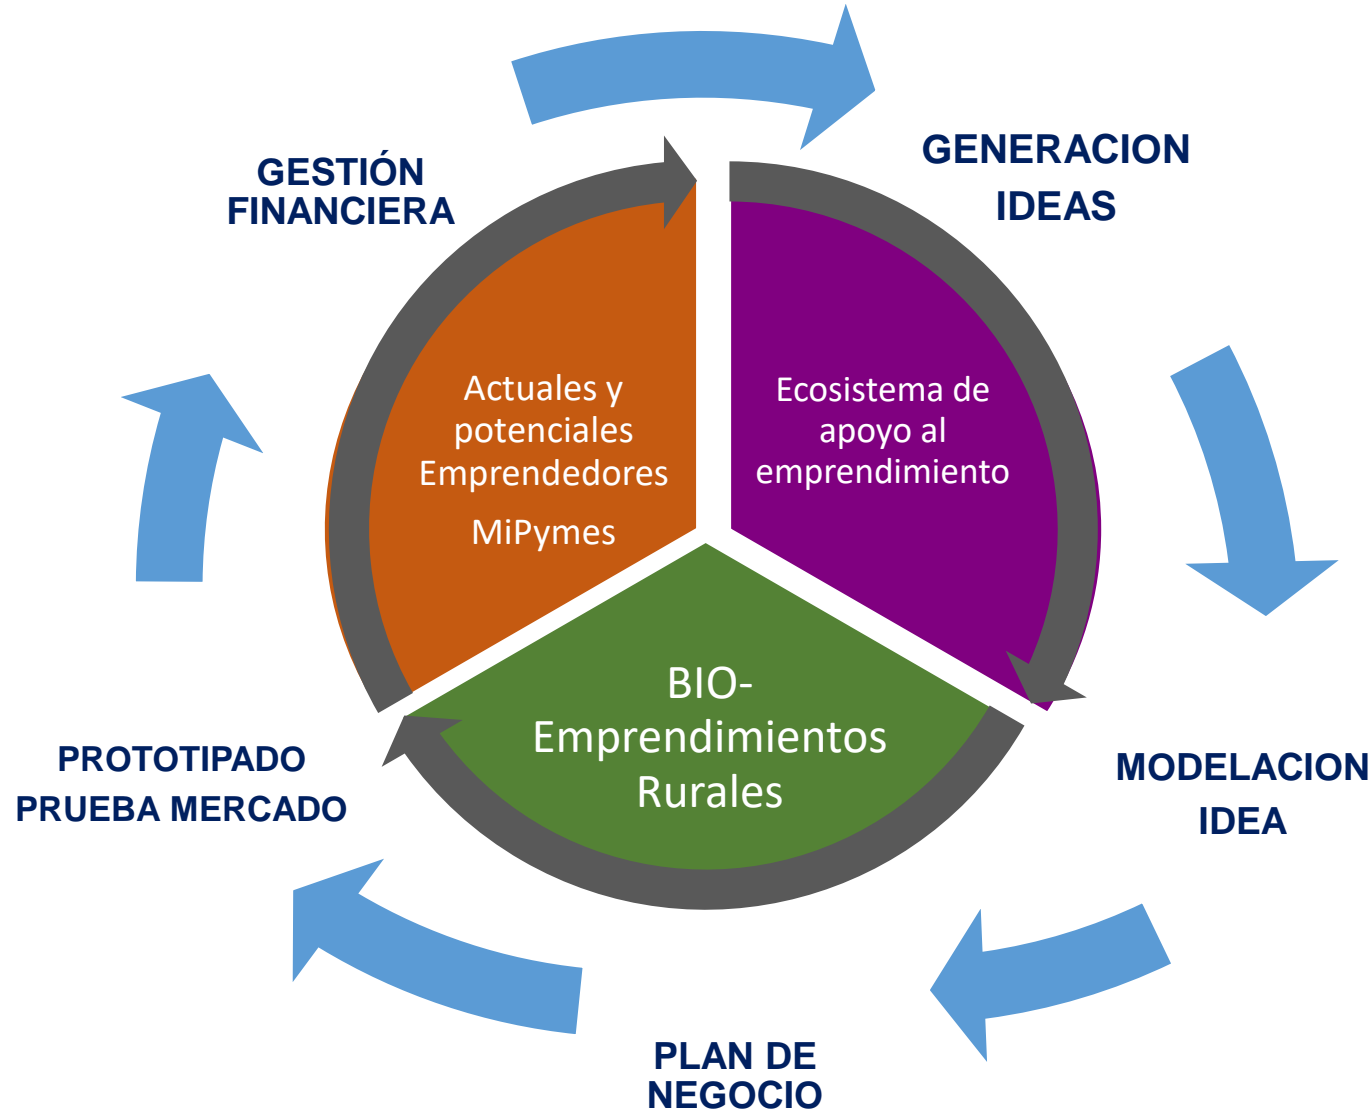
GENERACION IDEAS

MODELACION IDEA

PLAN DE NEGOCIO

PROTOTIPADO PRUEBA MERCADO

GESTIÓN FINANCIERA

Actuales y potenciales Emprendedores

MiPymes

Ecosistema de apoyo al emprendimiento

BIO-Emprendimientos Rurales